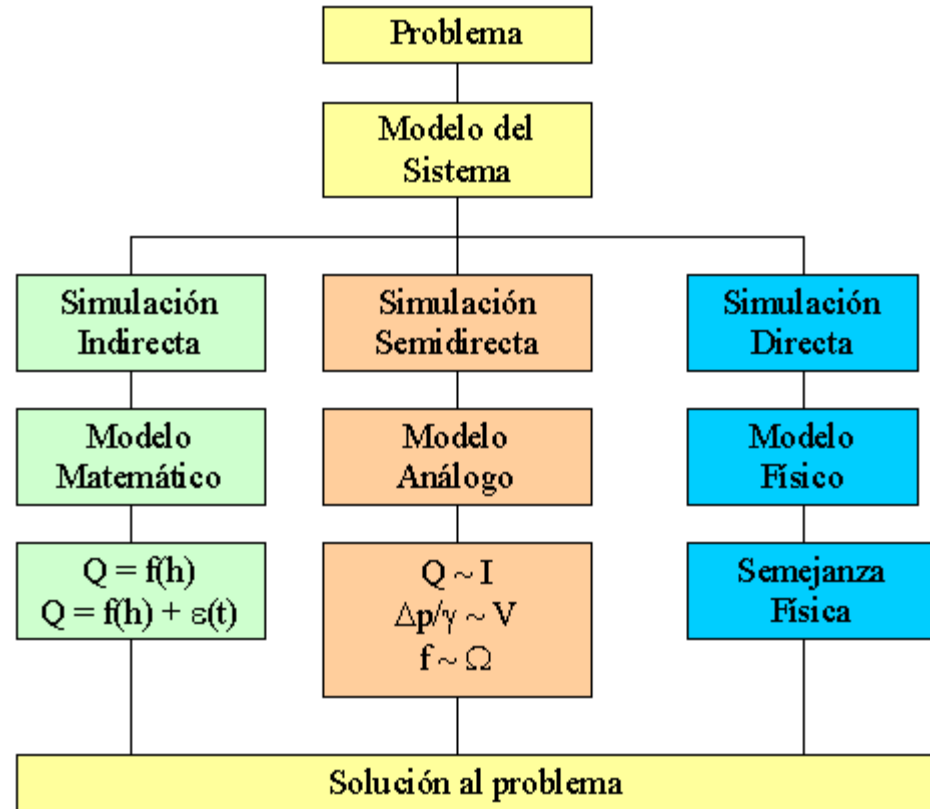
Problema

Modelo del Sistema

Simulación Indirecta

Modelo Matemático

$Q = f(h)$
$Q = f(h) + \varepsilon(t)$

Simulación Semidirecta

Modelo Análogo

$Q \sim I$
$\Delta p/\gamma \sim V$
$f \sim \Omega$

Simulación Directa

Modelo Físico

Semejanza Física

Solución al problema